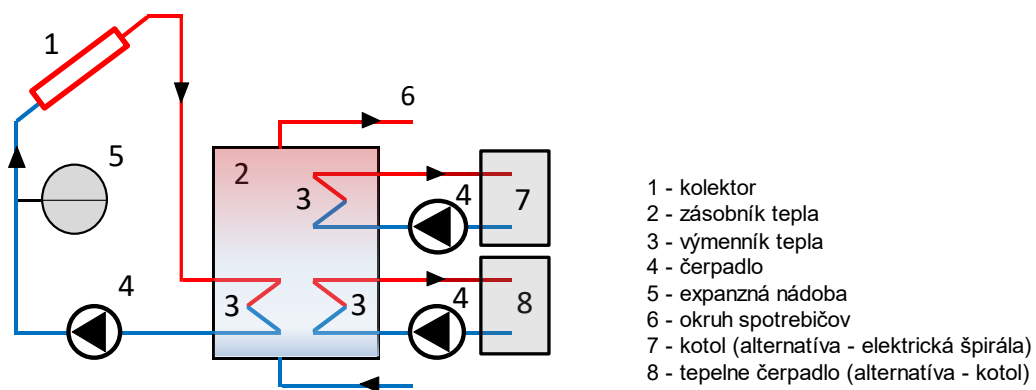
1

6

5

2

3

4

7

4

3

3

4

8

1 - kolektor
2 - zásobník tepla
3 - výmenník tepla
4 - čerpadlo
5 - expanzná nádoba
6 - okruh spotrebičov
7 - kotol (alternatíva - elektrická špirála)
8 - tepelne čerpadlo (alternatíva - kotol)